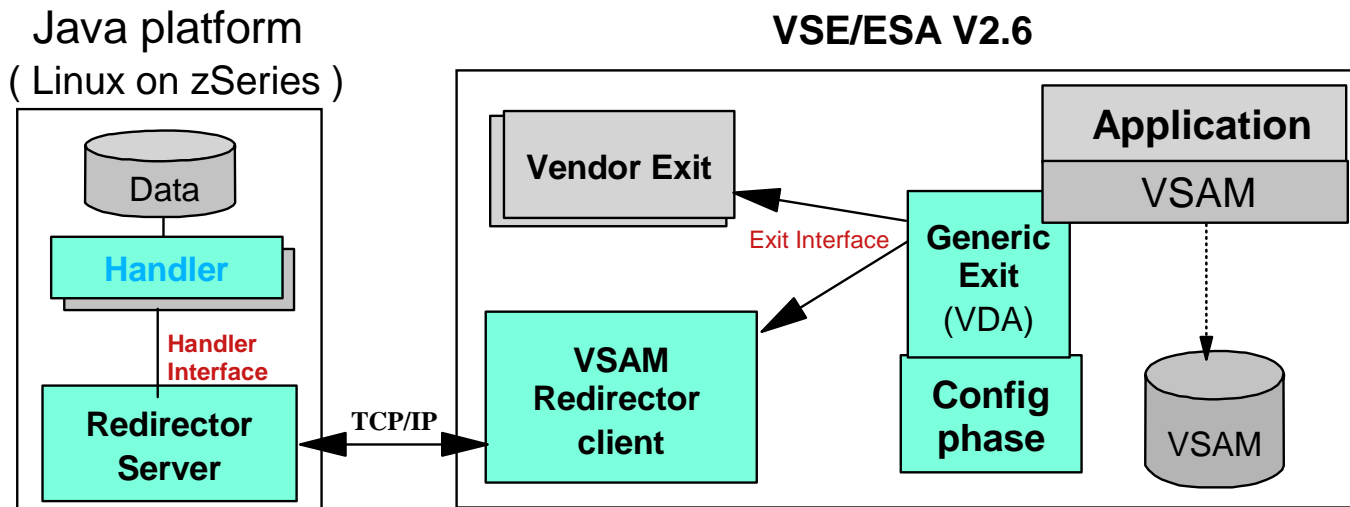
Java platform
( Linux on zSeries )

Data

Handler

Handler Interface

Redirector Server

TCP/IP

VSE/ESA V2.6

Vendor Exit

Exit Interface

VSAM Redirector client

Generic Exit (VDA)

Config phase

Application

VSAM

VSAM